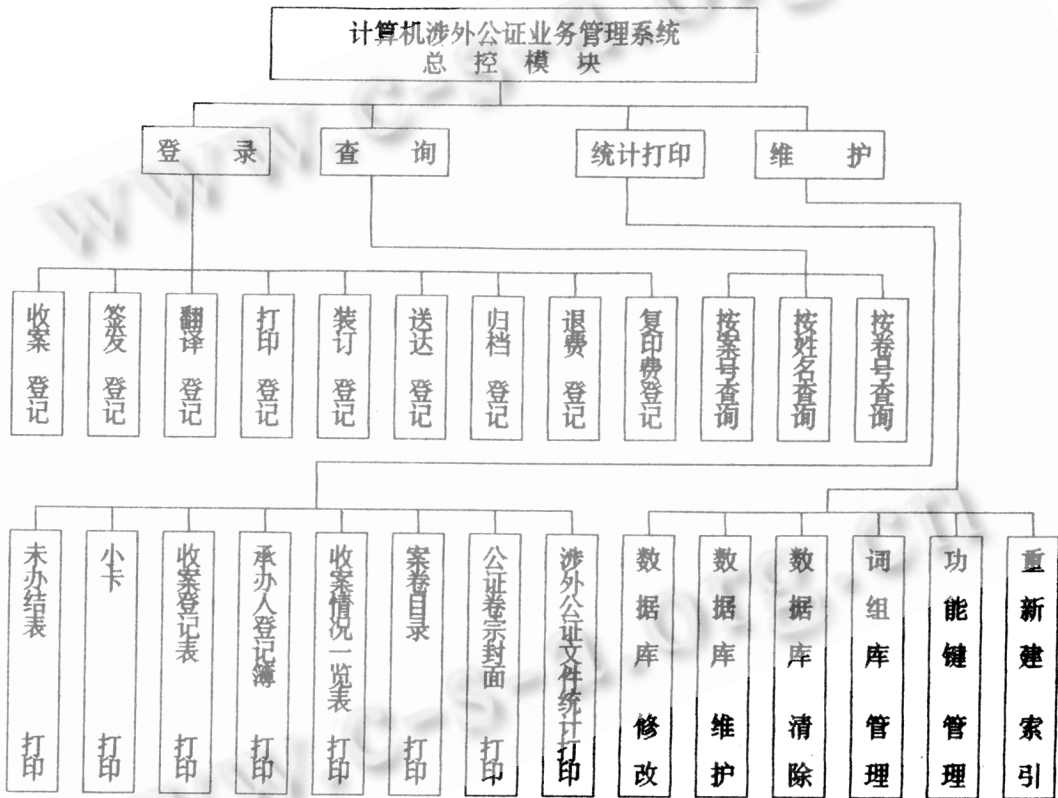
计算机涉外公证业务管理系统
总 控 模 块

登 录
查 询
统计打印
维 护

收案登记
签发登记
翻译登记
打印登记
装订登记
送达登记
归档登记
退费登记
复印费登记
按案号查询
按姓名查询
按卷号查询

未办结表打印
小卡打印
收案登记表打印
承办人登记簿打印
收案情况一览表打印
案卷目录打印
公证卷宗封面打印
涉外公证文件统计打印
数据库修改
数据库维护
数据库清除
词组库管理
功能键管理
重新建索引

WWW.cs-sj.com.cn